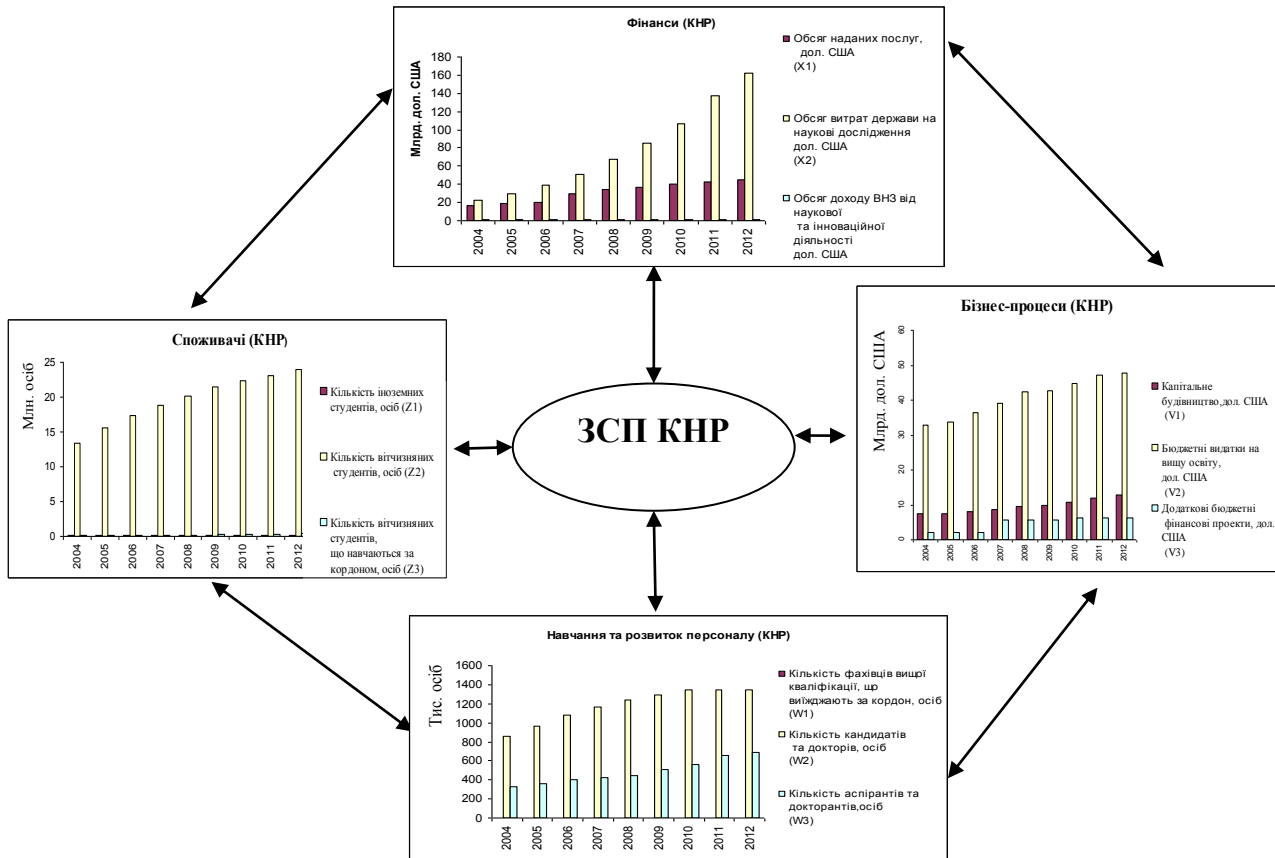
Фінанси (КНР)

Млрд. дол. США

180
160
140
120
100
80
60
40
20
0

2004 2005 2006 2007 2008 2009 2010 2011 2012

Обсяг наданих послуг, дол. США (X1)

Обсяг витрат держави на наукові дослідження дол. США (X2)

Обсяг доходу ВНЗ від наукової та інноваційної діяльності дол. США

Споживачі (КНР)

Млн. осіб

25
20
15
10
5
0

2004 2005 2006 2007 2008 2009 2010 2011 2012

Кількість іноземних студентів, осіб (Z1)

Кількість вітчизняних студентів, осіб (Z2)

Кількість вітчизняних студентів, що навчаються за кордоном, осіб (Z3)

ЗСП КНР

Бізнес-процеси (КНР)

Млрд. дол. США

60
50
40
30
20
10
0

2004 2005 2006 2007 2008 2009 2010 2011 2012

Капітальне будівництво,дол. США (V1)

Бюджетні видатки на вищу освіту, дол. США (V2)

Додаткові бюджетні фінансові проекти, дол. США (V3)

Навчання та розвиток персоналу (КНР)

Тис. осіб

1600
1400
1200
1000
800
600
400
200
0

2004 2005 2006 2007 2008 2009 2010 2011 2012

Кількість фахівців вищої кваліфікації, що виїжджають за кордон, осіб (W1)

Кількість кандидатів та докторів, осіб (W2)

Кількість аспірантів та докторантів,осіб (W3)